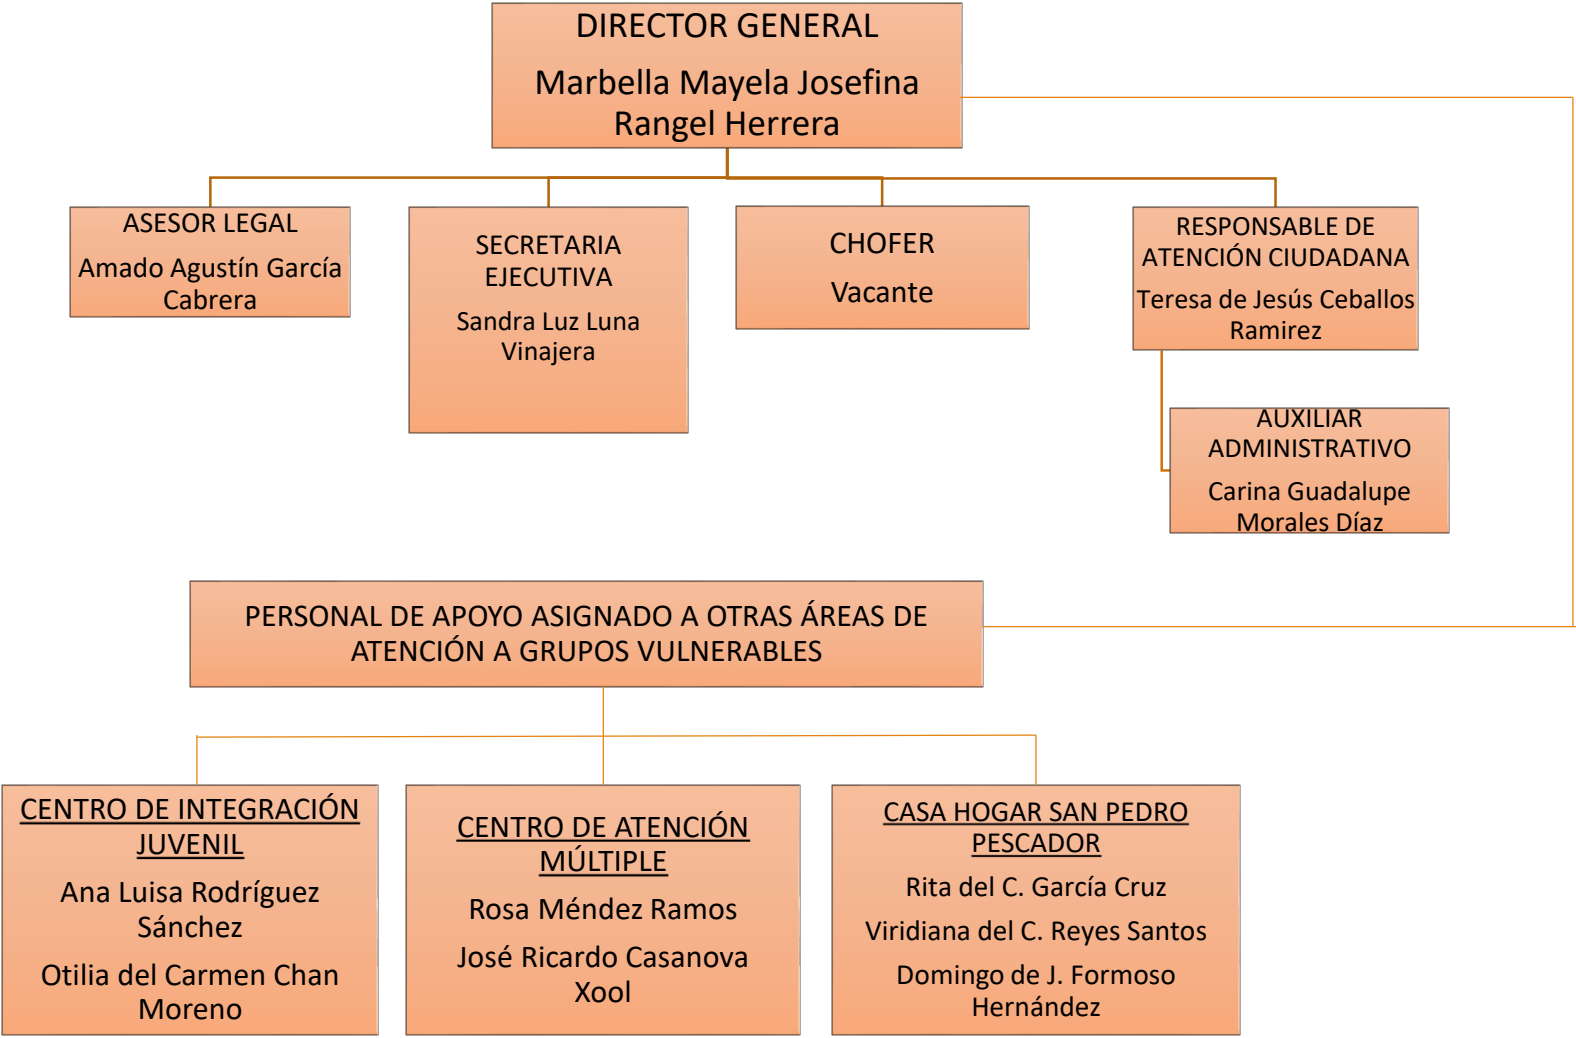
DIRECTOR GENERAL

Marbella Mayela Josefina Rangel Herrera

ASESOR LEGAL

Amado Agustín García Cabrera

SECRETARIA EJECUTIVA

Sandra Luz Luna Vinajera

CHOFER

Vacante

RESPONSABLE DE ATENCIÓN CIUDADANA

Teresa de Jesús Ceballos Ramirez

AUXILIAR ADMINISTRATIVO

Carina Guadalupe Morales Díaz

PERSONAL DE APOYO ASIGNADO A OTRAS ÁREAS DE ATENCIÓN A GRUPOS VULNERABLES

CENTRO DE INTEGRACIÓN JUVENIL

Ana Luisa Rodríguez Sánchez

Otilia del Carmen Chan Moreno

CENTRO DE ATENCIÓN MÚLTIPLE

Rosa Méndez Ramos

José Ricardo Casanova Xool

CASA HOGAR SAN PEDRO PESCADOR

Rita del C. García Cruz

Viridiana del C. Reyes Santos

Domingo de J. Formoso Hernández